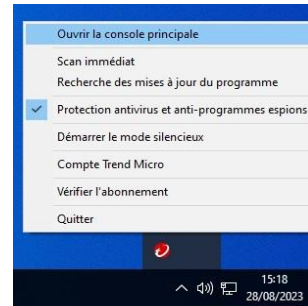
Ouvrir la console principale

Scan immédiat

Recherche des mises à jour du programme

Protection antivirus et anti-programmes espions

Démarrer le mode silencieux

Compte Trend Micro

Vérifier l'abonnement

Quitter

15:18
28/08/2023